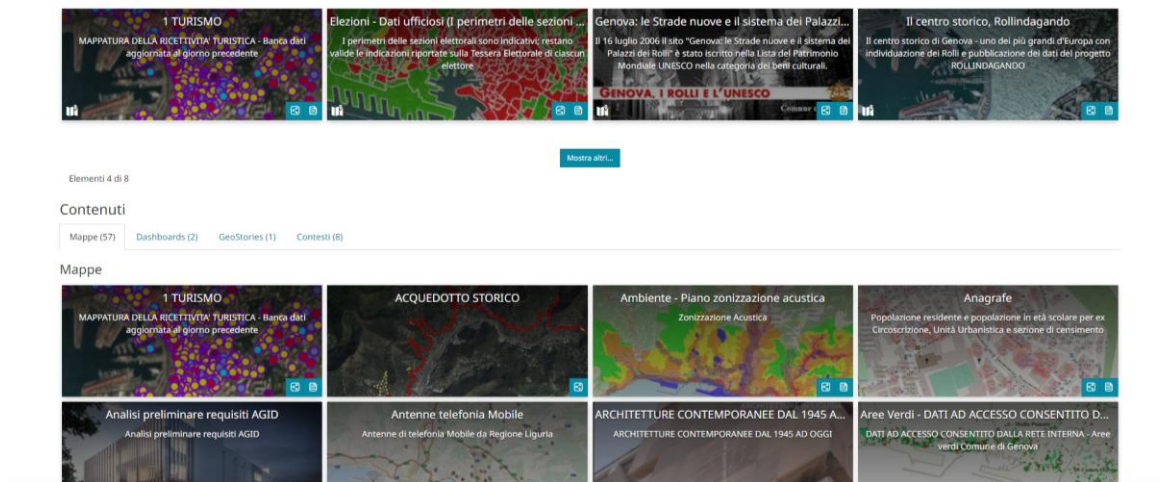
1 TURISMO

MAPPATURA DELLA RICETTIVITA' TURISTICA - Banca dati aggiornata al giorno precedente

Elezioni - Dati ufficiosi (I perimetri delle sezioni ...

I perimetri delle sezioni elettorali sono indicativi; restano valide le indicazioni riportate sulla Tessera Elettorale di ciascun elettore

Genova: le Strade nuove e il sistema dei Palazzi...

Il 16 luglio 2006 il sito "Genova: le Strade nuove e il sistema dei Palazzi dei Rolli" è stato iscritto nella Lista del Patrimonio Mondiale UNESCO nella categoria dei beni culturali.

GENOVA, I ROLLI E L'UNESCO

Comune

Il centro storico, Rollindagando

Il centro storico di Genova - uno dei più grandi d'Europa con individuazione dei Rolli e pubblicazione dei dati del progetto ROLLINDAGANDO

Mostra altri...

Elementi 4 di 8

Contenuti

Mappe (57) Dashboards (2) GeoStories (1) Contesti (8)

Mappe

1 TURISMO

MAPPATURA DELLA RICETTIVITA' TURISTICA - Banca dati aggiornata al giorno precedente

ACQUEDOTTO STORICO

Ambiente - Piano zonizzazione acustica

Zonizzazione Acustica

Anagrafe

Popolazione residente e popolazione in età scolare per ex Circoscrizione, Unità Urbanistica e sezione di censimento

Analisi preliminare requisiti AGID

Analisi preliminare requisiti AGID

Antenne telefonia Mobile

Antenne di telefonia Mobile da Regione Liguria

ARCHITETTURE CONTEMPORANEE DAL 1945 A...

ARCHITETTURE CONTEMPORANEE DAL 1945 AD OGGI

Aree Verdi - DATI AD ACCESSO CONSENTITO D...

DATI AD ACCESSO CONSENTITO DALLA RETE INTERNA - Aree verdi Comune di Genova